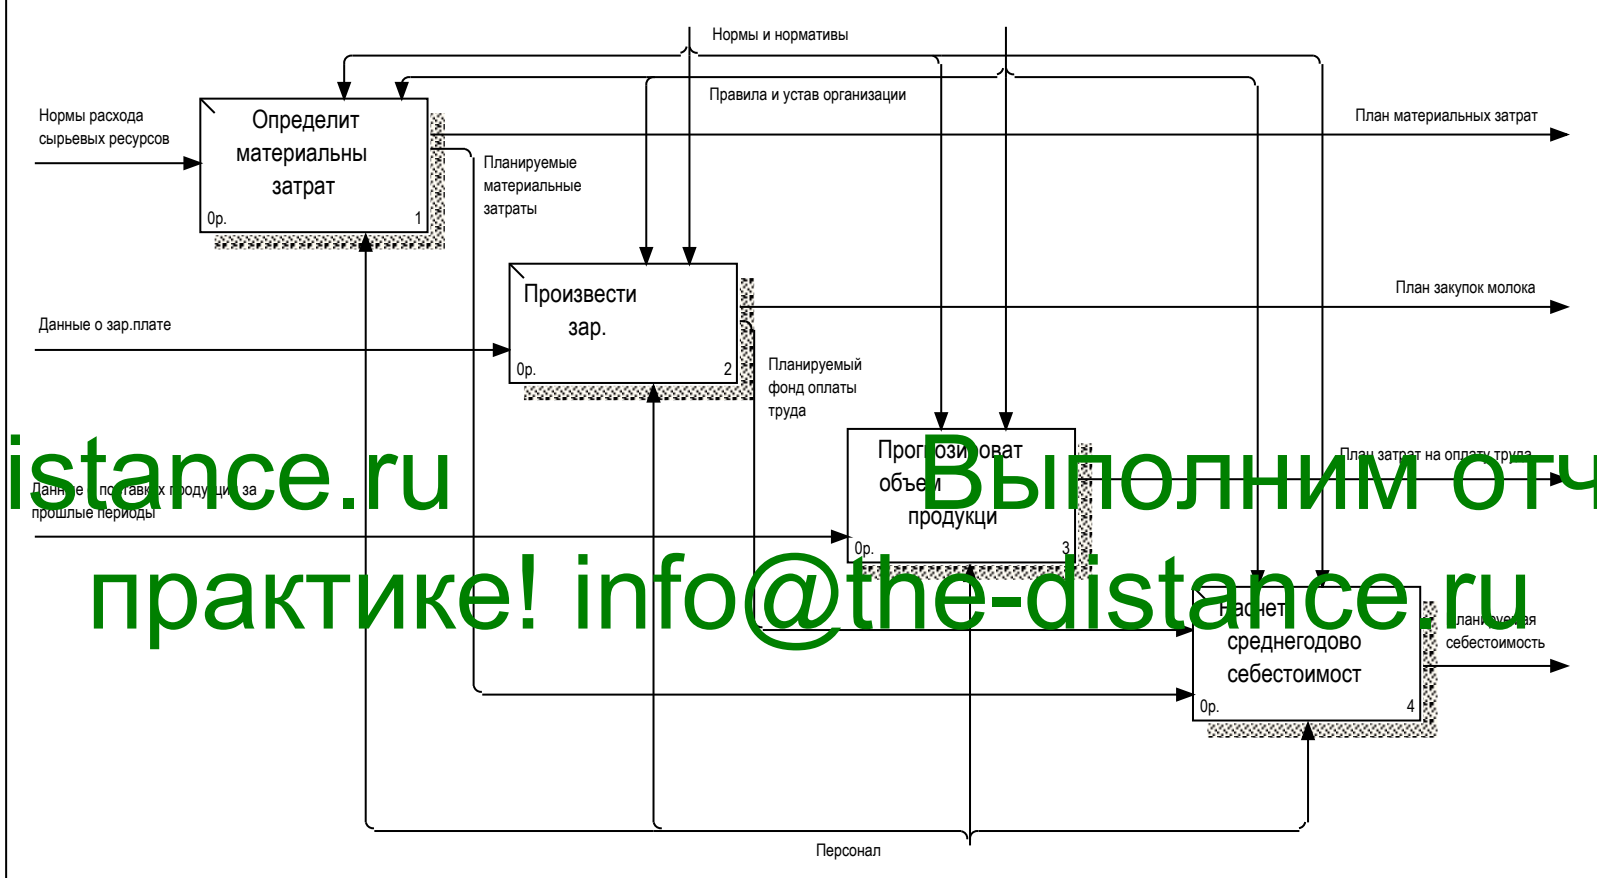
Нормы и нормативы

Правила и устав организации

Нормы расхода сырьевых ресурсов

Определит материальны затрат

0р.

1

План материальных затрат

Планируемые материальные затраты

Произвести зар.

0р.

2

План закупок молока

Данные о зар.плате

Планируемый фонд оплаты труда

Прогнозироват объем продукци

0р.

3

План затрат на оплату труда

Данные о поставках продукции за прошлые периоды

Расчет среднегодово себестоимост

0р.

4

Планируемая себестоимость

Персонал

istance.ru Выполним отч

практике! info@the-distance.ru